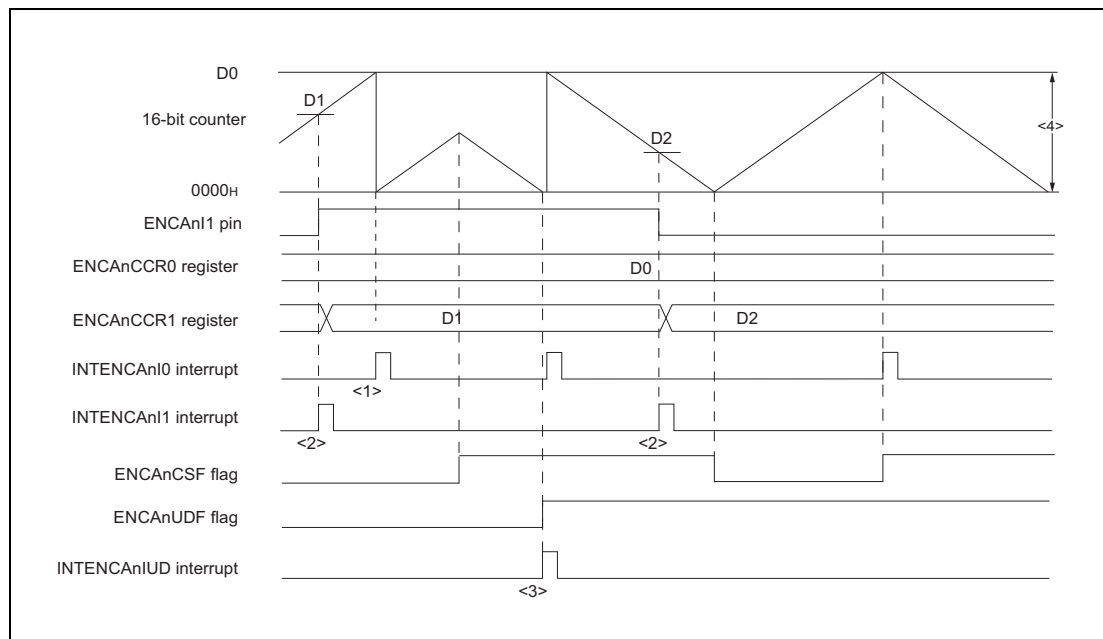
D0

D1

16-bit counter

D2

<4>

0000H

ENCAnI1 pin

ENCAnCCR0 register

D0

ENCAnCCR1 register

D1

D2

INTENCAnI0 interrupt

<1>

INTENCAnI1 interrupt

<2>

<2>

ENCAnCSF flag

ENCAnUDF flag

INTENCAnIUD interrupt

<3>